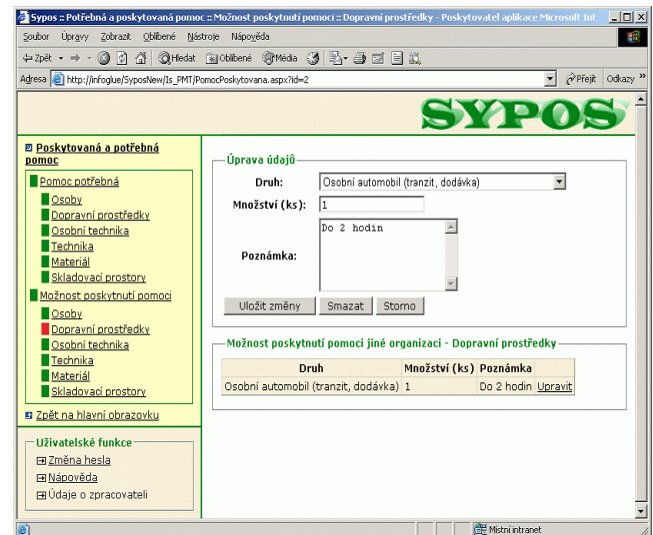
Sypos :: Potřebná a poskytovaná pomoc :: Možnost poskytnutí pomoci :: Dopravní prostředky - Poskytovatel aplikace Microsoft Int

Soubor Úpravy Zobrazit Oblíbené Nástroje Nápověda

Zpět Hledat Oblíbené Média

Adresa http://infoglue/SyposNew/Is_PMT/PomocPoskytovana.aspx?id=2 Přejít Odkazy

SYPOS

Poskytovaná a potřebná pomoc

Pomoc potřebná
Osoby
Dopravní prostředky
Osobní technika
Technika
Materiál
Skladovací prostory
Možnost poskytnutí pomoci
Osoby
Dopravní prostředky
Osobní technika
Technika
Materiál
Skladovací prostory

Zpět na hlavní obrazovku

Uživatelské funkce
Změna hesla
Nápověda
Údaje o zpracovateli

Úprava údajů
Druh: Osobní automobil (tranzit, dodávka)
Množství (ks): 1
Poznámka: Do 2 hodin
Uložit změny Smazat Storno

Možnost poskytnutí pomoci jiné organizaci - Dopravní prostředky

| Druh | Množství (ks) | Poznámka | |
|---|---|---|---|
| Osobní automobil (tranzit, dodávka) | 1 | Do 2 hodin | Upravit |

Místní intranet